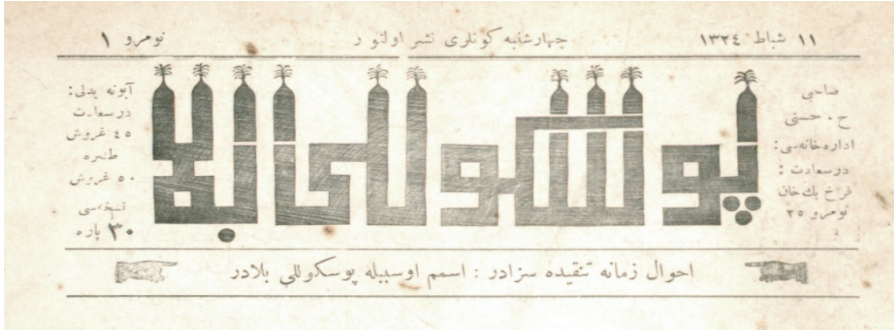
۱۱ شباط ۱۳۲٤ چهارشنبه كونلرى نشر اولونور نومرو ۱

پوسكوللى بلا

صاحبى
ح . حسنى
اداره‌خانه‌سى :
درسعادت :
قراج بك خان
نومرو ۲۵

آبونه بدلى :
درسعادت
٤٥ غروش
طشره
٥٠ غروش
نسخه‌سى
۳۰ پاره

احوال زمانه تنقيده سزادر : اسمم اوسبيله پوسكوللى بلادر